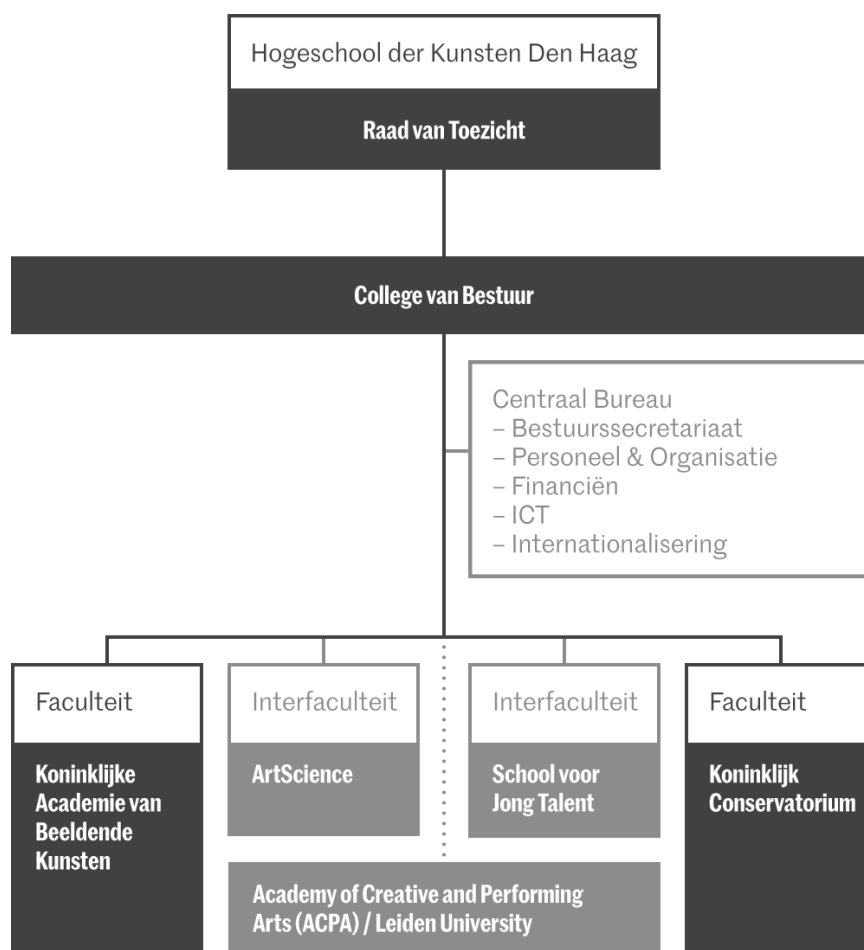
Hogeschool der Kunsten Den Haag

Raad van Toezicht

College van Bestuur

Centraal Bureau
– Bestuurssecretariaat
– Personeel & Organisatie
– Financiën
– ICT
– Internationalisering

Faculteit

Koninklijke Academie van Beeldende Kunsten

Interfaculteit

ArtScience

Interfaculteit

School voor Jong Talent

Faculteit

Koninklijk Conservatorium

Academy of Creative and Performing Arts (ACPA) / Leiden University